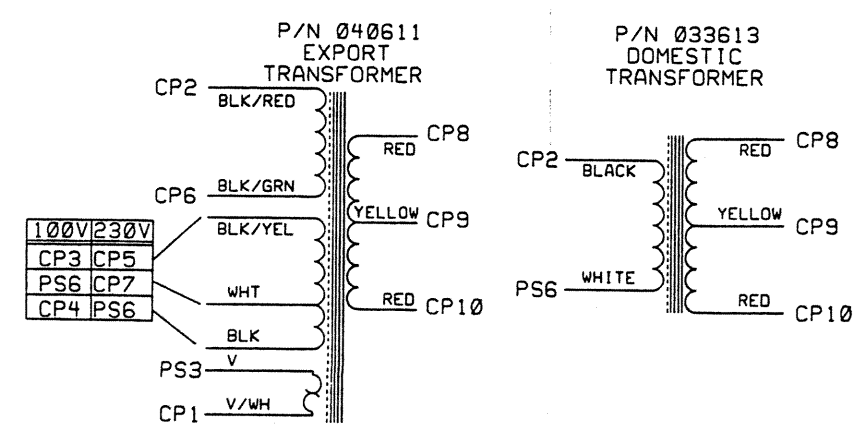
P/N 040611
EXPORT
TRANSFORMER

CP2
BLK/RED
CP8
RED
CP6
BLK/GRN
YELLOW CP9

| 100V | 230V |
|---|---|
| CP3 | CP5 |
| PS6 | CP7 |
| CP4 | PS6 |

BLK/YEL
WHT
RED CP10
BLK
PS3
V
CP1
V/WH

P/N 033613
DOMESTIC
TRANSFORMER

CP2
BLACK
RED
CP8
YELLOW
CP9
PS6
WHITE
RED
CP10